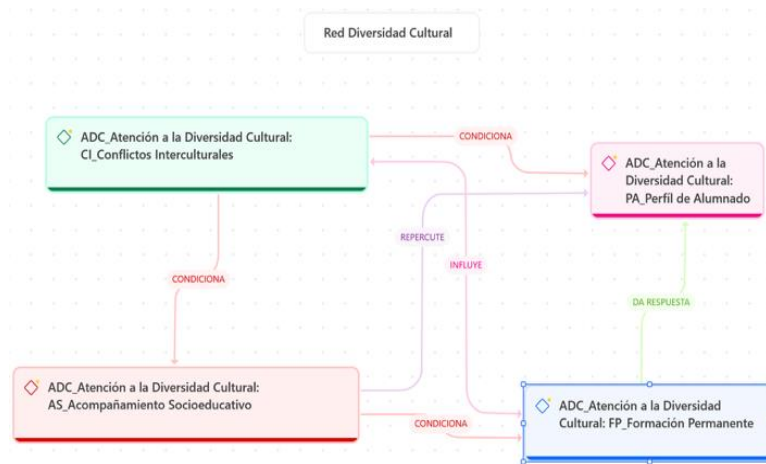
Red Diversidad Cultural

ADC_Atención a la Diversidad Cultural: CI_Conflictos Interculturales

CONDICIONA

ADC_Atención a la Diversidad Cultural: PA_Perfil de Alumnado

REPERCUTE

INFLUYE

CONDICIONA

DA RESPUESTA

ADC_Atención a la Diversidad Cultural: AS_Acompañamiento Socioeducativo

CONDICIONA

ADC_Atención a la Diversidad Cultural: FP_Formación Permanente